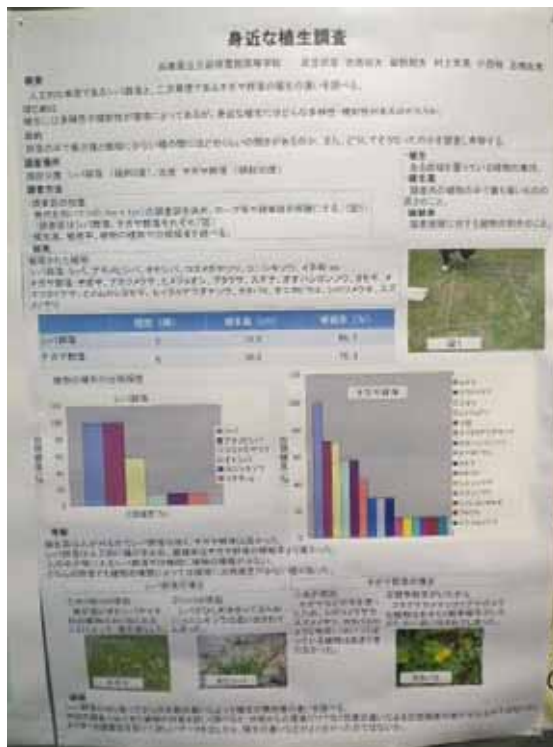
身近な植生調査

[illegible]

概要
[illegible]

はじめに
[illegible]

目的
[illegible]

調査場所
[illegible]

調査方法
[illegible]

結果
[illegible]

| | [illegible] | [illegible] | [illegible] |
|---|---|---|---|
| シバ群落 | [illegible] | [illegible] | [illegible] |
| チガヤ群落 | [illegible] | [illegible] | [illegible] |

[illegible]

シバ群落

チガヤ群落

考察
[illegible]

シバ群落の優占

チガヤ群落の優占

展望
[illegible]

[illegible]